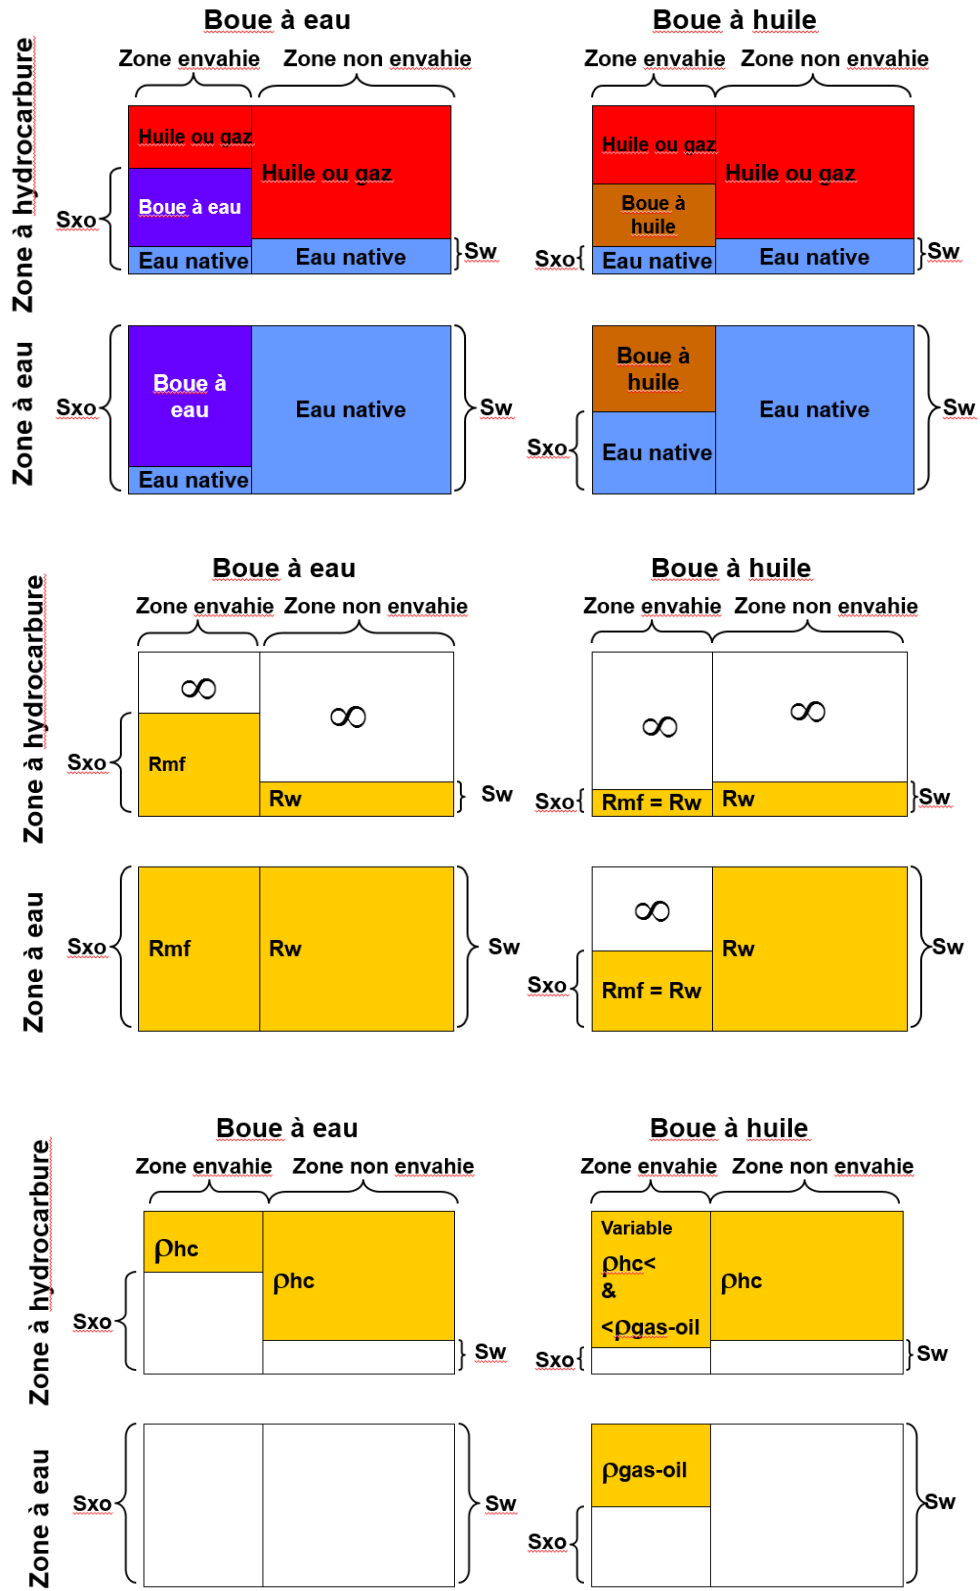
Boue à eau

Boue à huile

Zone envahie Zone non envahie

Zone envahie Zone non envahie

Zone à hydrocarbure

Huile ou gaz
Huile ou gaz
Boue à eau
Sxo
Eau native
Eau native
Sw

Huile ou gaz
Huile ou gaz
Boue à huile
Sxo
Eau native
Eau native
Sw

Zone à eau

Sxo
Boue à eau
Eau native
Eau native
Sw

Boue à huile
Eau native
Sxo
Eau native
Sw

Boue à eau

Boue à huile

Zone envahie Zone non envahie

Zone envahie Zone non envahie

Zone à hydrocarbure

$\infty$
$\infty$
Sxo
Rmf
Rw
Sw

$\infty$
$\infty$
Sxo
Rmf = Rw
Rw
Sw

Zone à eau

Sxo
Rmf
Rw
Sw

$\infty$
Rw
Sw
Sxo
Rmf = Rw

Boue à eau

Boue à huile

Zone envahie Zone non envahie

Zone envahie Zone non envahie

Zone à hydrocarbure

$\rho$hc
$\rho$hc
Sxo
Sw

Variable
$\rho$hc<
&
<$\rho$gas-oil
$\rho$hc
Sxo
Sw

Zone à eau

Sxo
Sw

$\rho$gas-oil
Sw
Sxo